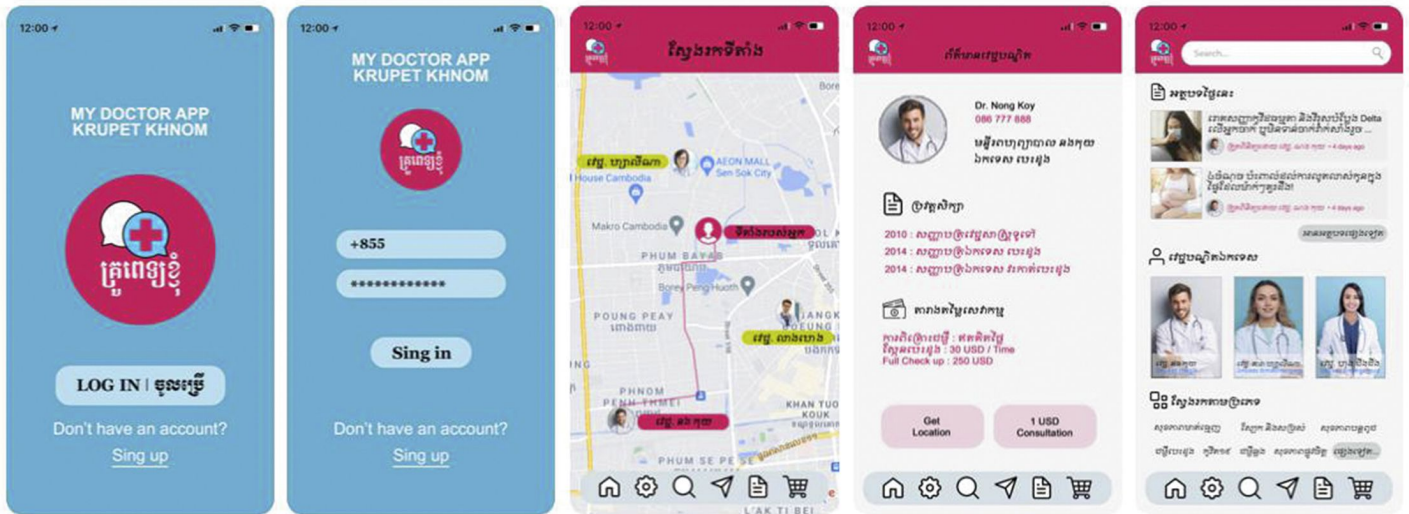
12:00

MY DOCTOR APP KRUPET KHNOM

គ្រូពេទ្យខ្ញុំ

LOG IN | ចូលប្រើ

Don't have an account?

Sing up

12:00

MY DOCTOR APP KRUPET KHNOM

គ្រូពេទ្យខ្ញុំ

+855

••••••••••••

Sing in

Don't have an account?

Sing up

12:00

ស្វែងរកទីតាំង

AEON MALL Sen Sok City

House Cambodia

Makro Cambodia

ទីតាំងរបស់អ្នក

PHUM BAYAB

Borey Peng Huoth

POUNG PEAY

PHNOM PENH THMEI

KHAN TUOL KOUK

PHUM SE PE

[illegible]

12:00

ព័ត៌មានវេជ្ជបណ្ឌិត

Dr. Nong Koy

086 777 888

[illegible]

ប្រវត្តិសិក្សា

2010 : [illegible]

2014 : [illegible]

2014 : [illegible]

តារាងតម្លៃសេវាកម្ម

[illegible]

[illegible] : 30 USD / Time

Full Check up : 250 USD

Get Location

1 USD Consultation

12:00

Search...

អត្ថបទថ្ងៃនេះ

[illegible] Delta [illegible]

4 days ago

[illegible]

4 days ago

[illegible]

វេជ្ជបណ្ឌិតឯកទេស

ស្វែងរកតាមប្រភេទ

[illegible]